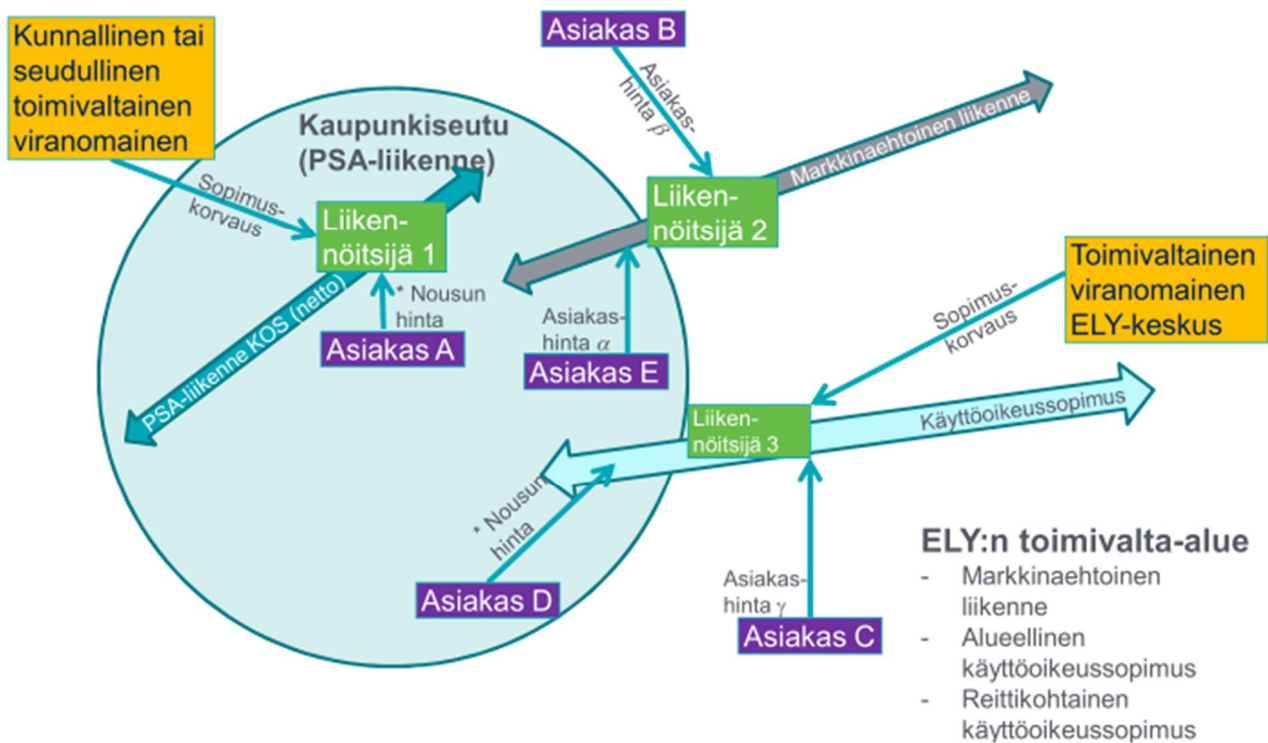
Kunnallinen tai seudullinen toimivaltainen viranomainen

Asiakas B

Asiakas-hinta $\beta$

Markkinaehtoinen liikenne

Kaupunkiseutu (PSA-liikenne)

Sopimus-korvaus

Liiken-nöitsijä 1

Liiken-nöitsijä 2

* Nousun hinta

PSA-liikenne KOS (netto)

Asiakas A

Asiakas-hinta $\alpha$

Asiakas E

Toimivaltainen viranomainen ELY-keskus

Sopimus-korvaus

Liiken-nöitsijä 3

Käyttöoikeussopimus

* Nousun hinta

Asiakas D

Asiakas-hinta $\gamma$

Asiakas C

ELY:n toimivalta-alue
- Markkinaehtoinen liikenne
- Alueellinen käyttöoikeussopimus
- Reittikohtainen käyttöoikeussopimus